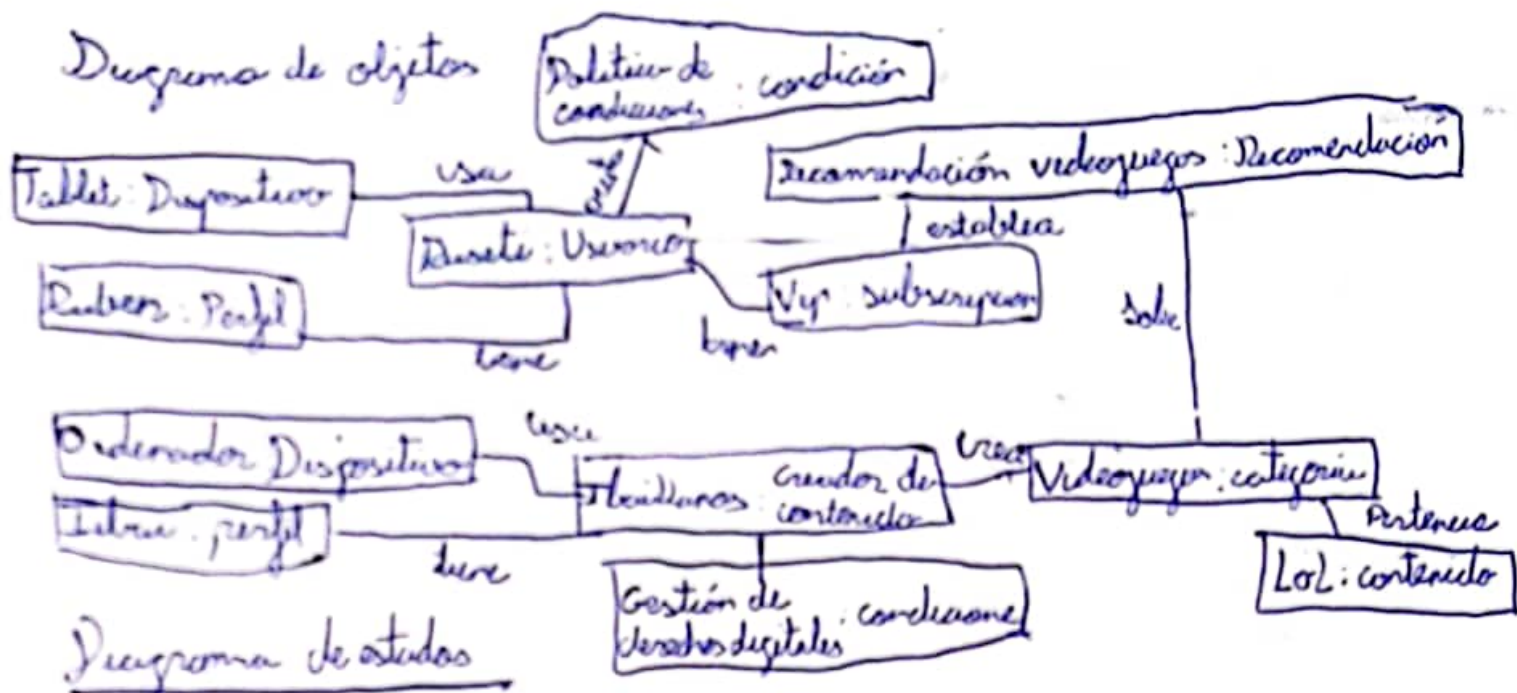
Diagrama de objetos

Politica de condiciones : condición

acepta

Recomendación videojuegos : Recomendación

Tablet : Dispositivo

usa

Dusete : Usuario

establece

Ruben : Perfil

Vip : subscripcion

Sobre

tiene

tiene

Ordenador : Dispositivo

usa

Hadlunas : creador de contenido

crea

Videojuegos : categoria

Ithra : perfil

pertenece

tiene

LoL : contenido

Gestión de derechos digitales : condiciones

Diagrama de estados